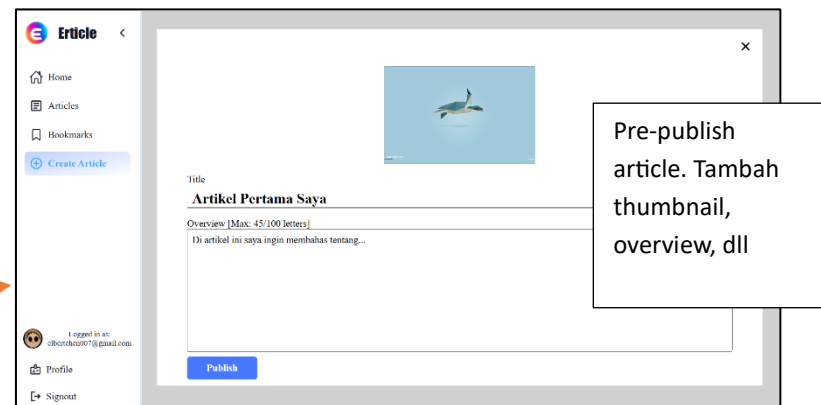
Erticle

Home

Articles

Bookmarks

Create Article

Logged in as:
olbertchen007@gmail.com

Profile

Signout

×

Title

Artikel Pertama Saya

Overview [Max: 45/100 letters]

Di artikel ini saya ingin membahas tentang...

Publish

Pre-publish article. Tambah thumbnail, overview, dll